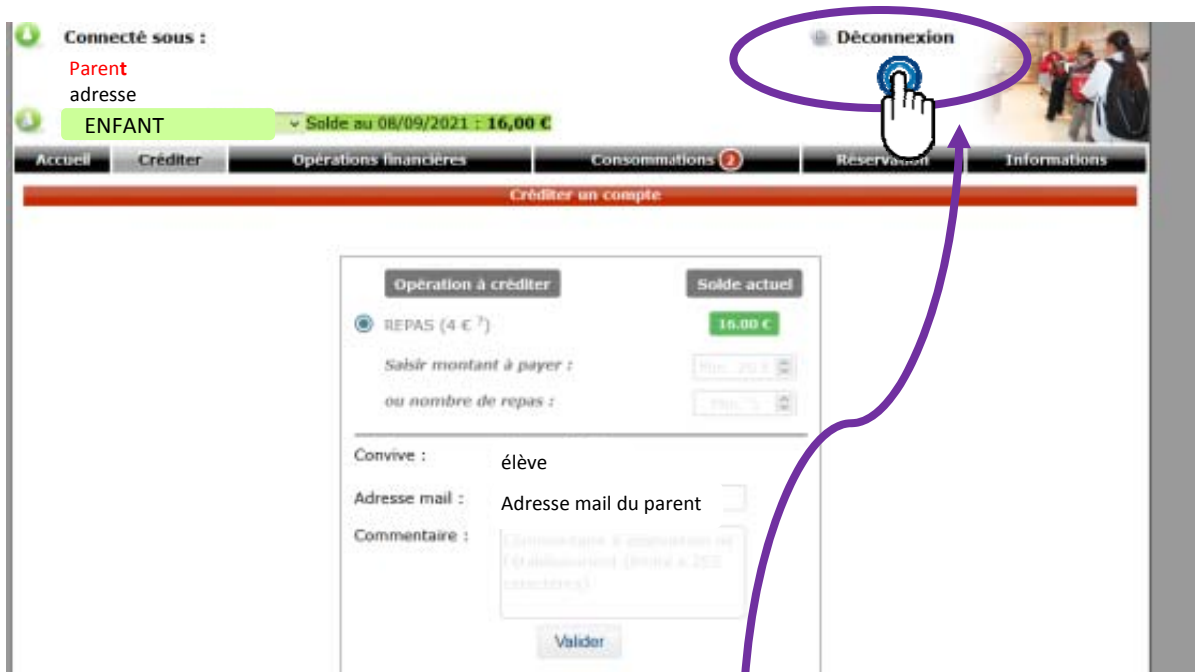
Connecté sous :
Parent
adresse

Déconnexion

ENFANT
Solde au 08/09/2021 : 16,00 €

Accueil | Créditer | Opérations financières | Consommations 2 | Réservation | Informations

Créditer un compte

Opération à créditer
Solde actuel

REPAS (4 € ?)
16.00 €

Saisir montant à payer :
Min. 20 €
ou nombre de repas :
Min. 5

Convive : élève

Adresse mail : Adresse mail du parent

Commentaire :
Commentaire à destination de l'établissement (limité à 255 caractères)

Valider